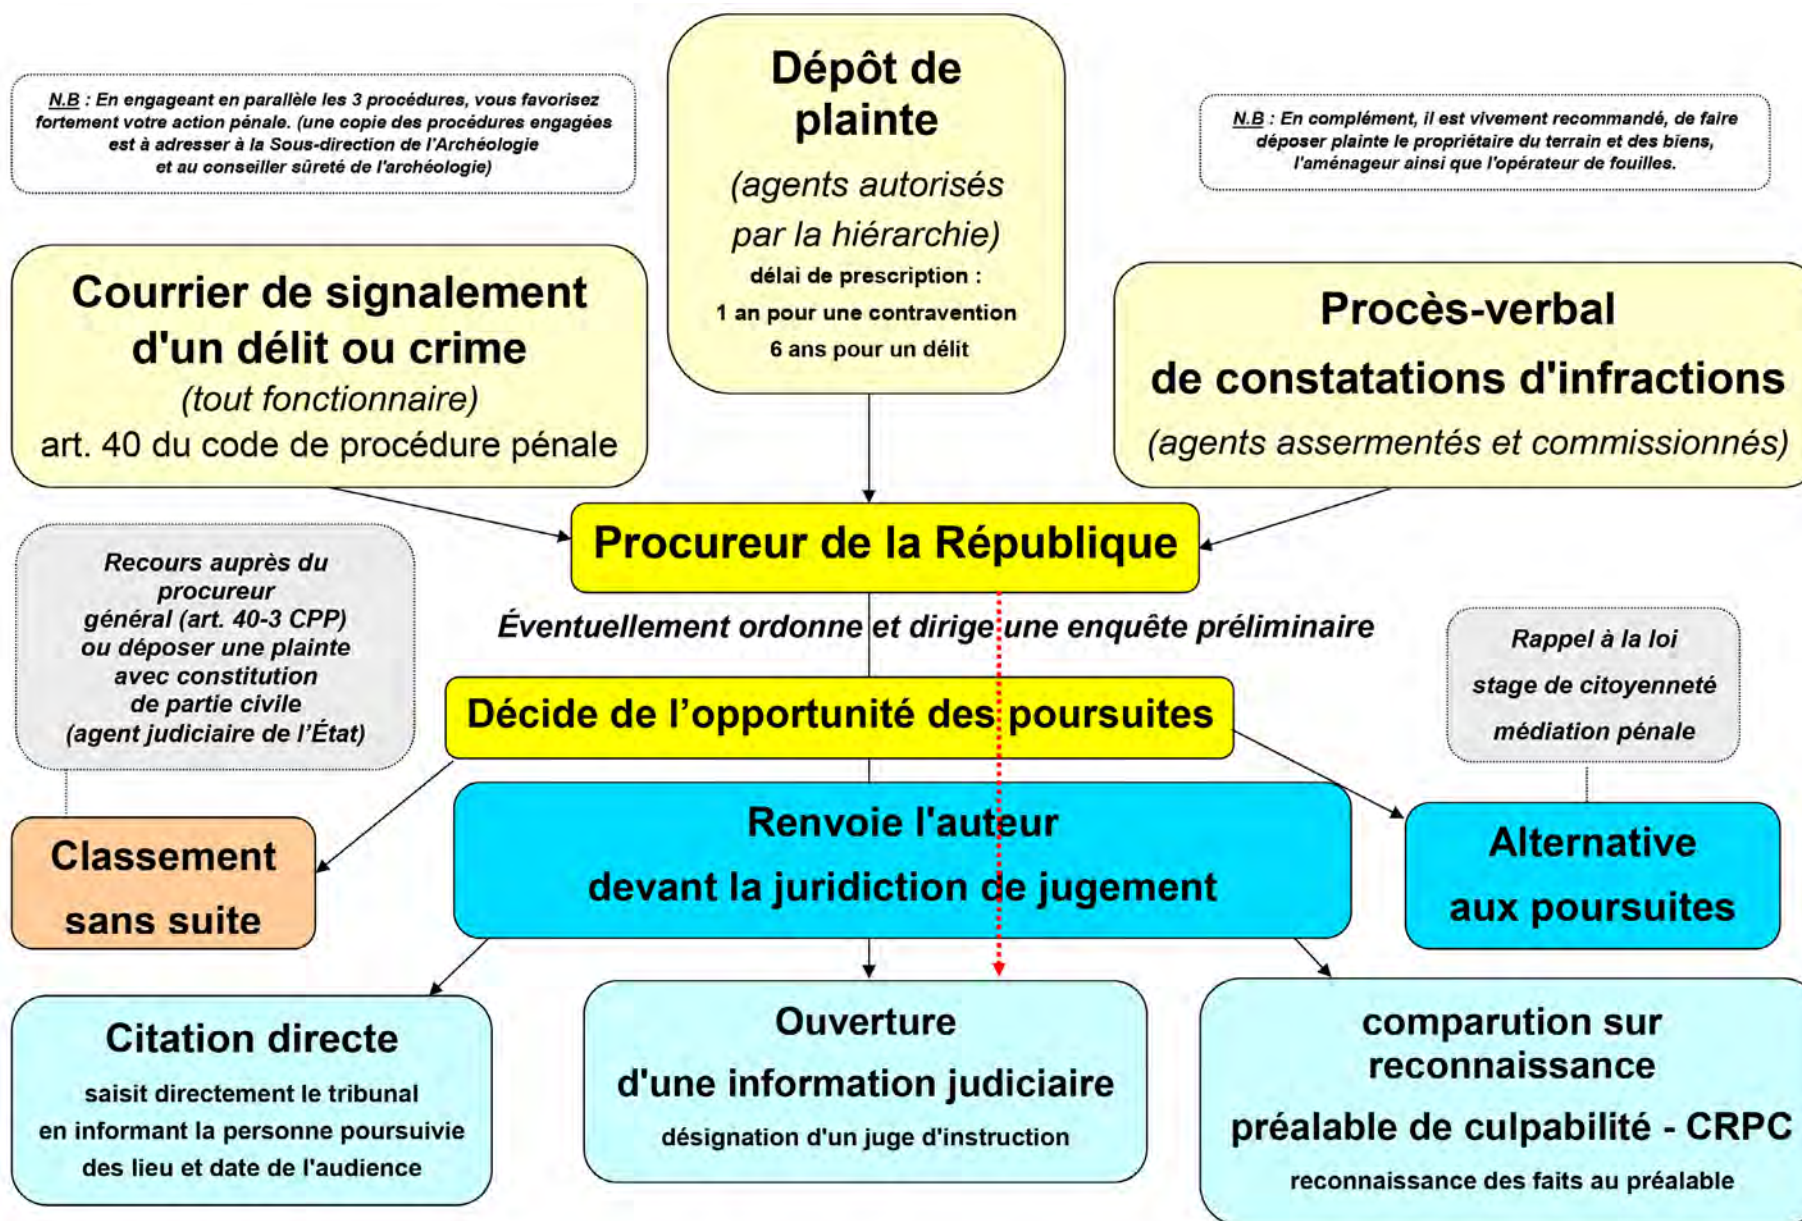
N.B : En engageant en parallèle les 3 procédures, vous favorisez fortement votre action pénale. (une copie des procédures engagées est à adresser à la Sous-direction de l'Archéologie et au conseiller sûreté de l'archéologie)

Dépôt de plainte

(agents autorisés par la hiérarchie)

délai de prescription :

1 an pour une contravention

6 ans pour un délit

N.B : En complément, il est vivement recommandé, de faire déposer plainte le propriétaire du terrain et des biens, l'aménageur ainsi que l'opérateur de fouilles.

Courrier de signalement d'un délit ou crime

(tout fonctionnaire)

art. 40 du code de procédure pénale

Procès-verbal de constatations d'infractions

(agents assermentés et commissionnés)

Procureur de la République

Recours auprès du procureur général (art. 40-3 CPP) ou déposer une plainte avec constitution de partie civile (agent judiciaire de l'État)

Éventuellement ordonne et dirige une enquête préliminaire

Rappel à la loi

stage de citoyenneté

médiation pénale

Décide de l'opportunité des poursuites

Classement sans suite

Renvoie l'auteur devant la juridiction de jugement

Alternative aux poursuites

Citation directe

saisit directement le tribunal en informant la personne poursuivie des lieu et date de l'audience

Ouverture d'une information judiciaire

désignation d'un juge d'instruction

comparution sur reconnaissance préalable de culpabilité - CRPC

reconnaissance des faits au préalable